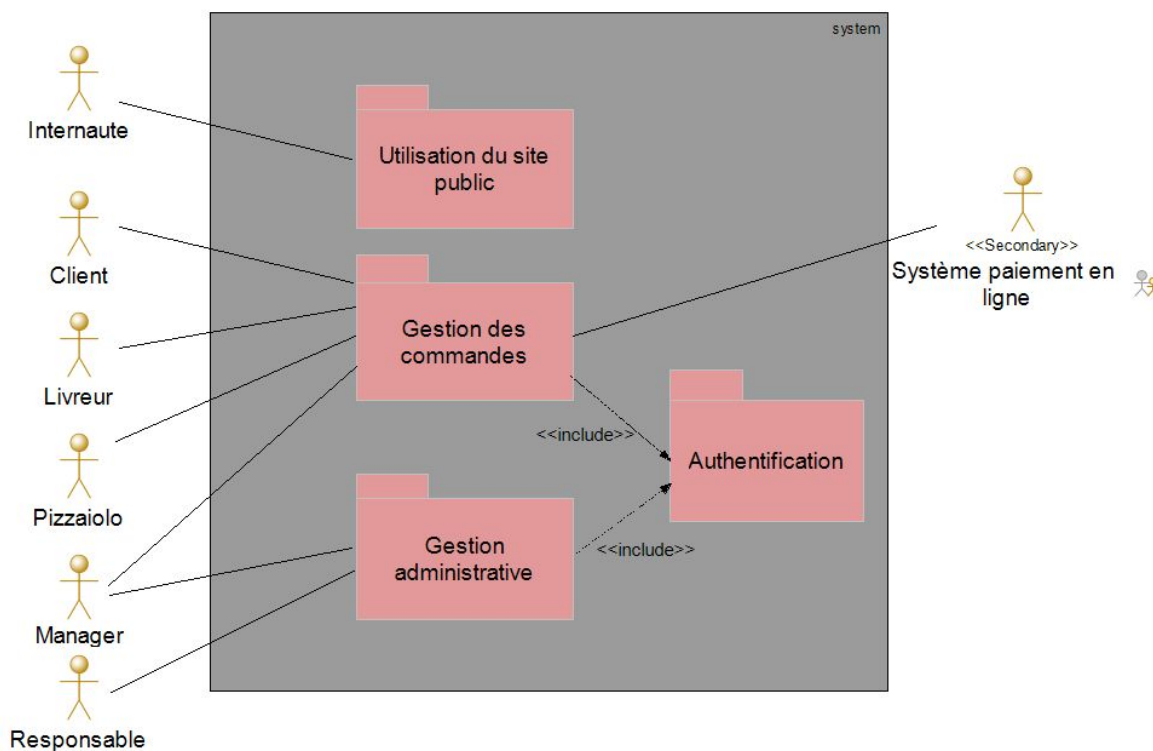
system

Internaute

Utilisation du site public

Client

Gestion des commandes

<<Secondary>>
Système paiement en ligne

Livreur

<<include>>

Authentification

Pizzaiolo

Gestion administrative

<<include>>

Manager

Responsable